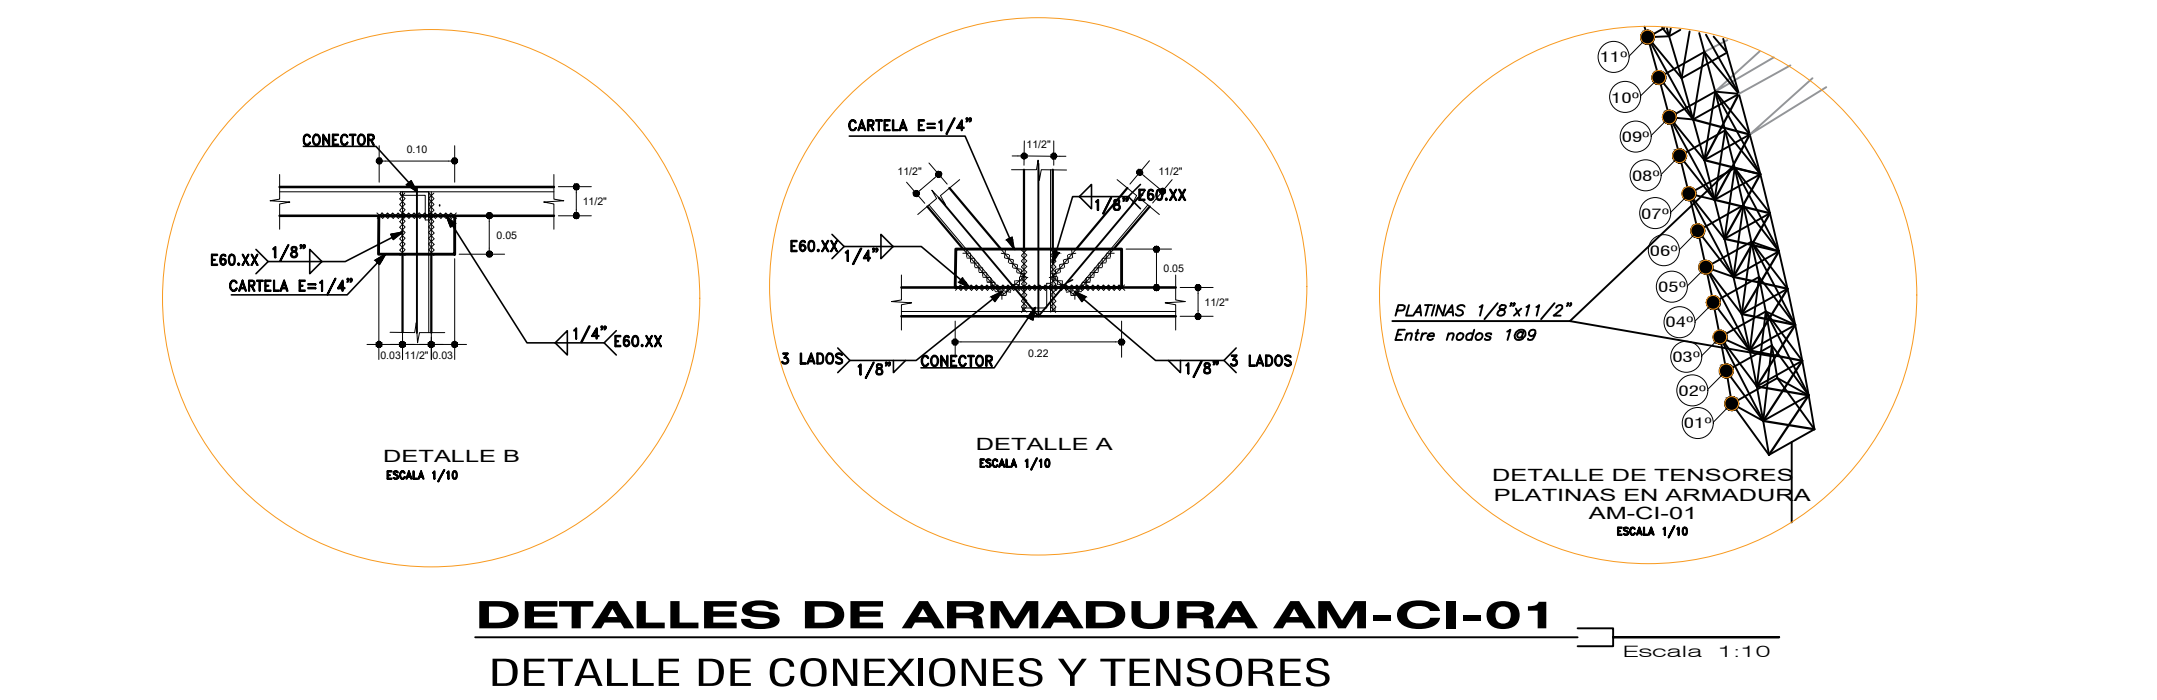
CONECTOR

0.10

11/2"

0.05

E60.XX

1/8"

CARTELA E=1/4"

1/4"

E60.XX

0.03 11/2" 0.03

DETALLE B
ESCALA 1/10

CARTELA E=1/4"

11/2"

11/2"

11/2"

1/8"

E60.XX

E60.XX

1/4"

0.05

11/2"

3 LADOS

1/8"

CONECTOR

0.22

1/8"

3 LADOS

DETALLE A
ESCALA 1/10

11º
10º
09º
08º
07º
06º
05º
04º
03º
02º
01º

PLATINAS 1/8"x11/2"
Entre nodos 1@9

DETALLE DE TENSORES
PLATINAS EN ARMADURA
AM-CI-01
ESCALA 1/10

DETALLES DE ARMADURA AM-CI-01
DETALLE DE CONEXIONES Y TENSORES

Escala 1:10